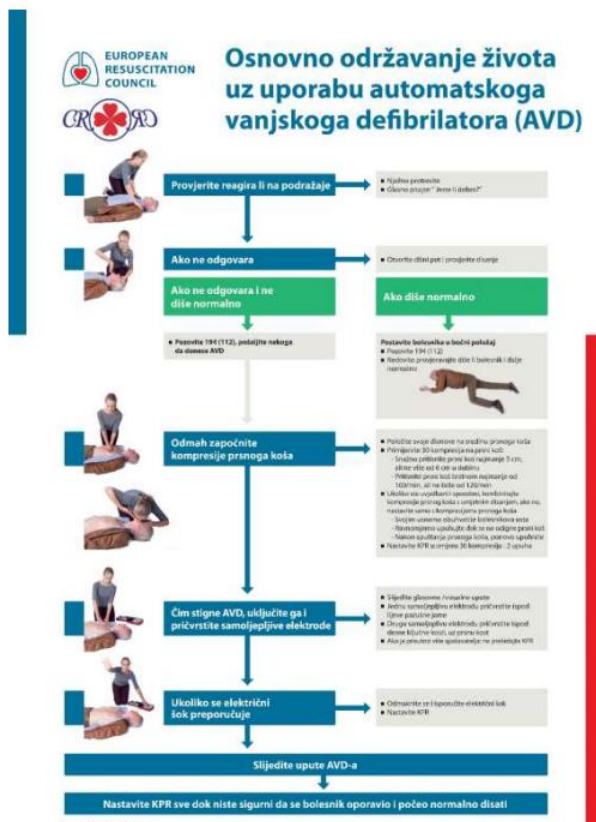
EUROPEAN RESUSCITATION COUNCIL

Osnovno održavanje života uz uporabu automatskoga vanjskoga defibrilatora (AVD)

Provjerite reagira li na podražaje

- Nježno protresite
- Glasno pitajte "Jeste li dobro?"

Ako ne odgovara

- Otvorite dišni put i provjerite disanje

Ako ne odgovara i ne diše normalno

Ako diše normalno

- Pozovite 194 (112), pošaljite nekoga da donese AVD

Postavite bolesnika u bočni položaj
- Pozovite 194 (112)
- Redovito provjeravajte diše li bolesnik i dalje normalno

Odmah započnite kompresije prsnoga koša

- Položite svoje dlanove na sredinu prsnoga koša
- Primijenite 30 kompresija na prsni koš
  - Snažno pritisnite prsni koš najmanje 5 cm, ali ne više od 6 cm u dubinu
  - Pritisnite prsni koš brzinom najmanje od 100/min, ali ne brže od 120/min
- Ukoliko ste uvježbani i sposobni, kombinirajte kompresije prsnog koša s umjetnim disanjem, ako ne, nastavite samo s kompresijama prsnoga koša
  - Svojim usnama obuhvatite bolesnikova usta
  - Ravnomjerno upuhujte dok se ne odigne prsni koš
  - Nakon spuštanja prsnoga koša, ponovo upuhnite
- Nastavite KPR u omjeru 30 kompresija : 2 upuha

Čim stigne AVD, uključite ga i pričvrstite samoljepljive elektrode

- Slijedite glasovne / vizualne upute
- Jednu samoljepljivu elektrodu pričvrstite ispod lijeve pazušne jame
- Drugu samoljepljivu elektrodu pričvrstite ispod desne ključne kosti, uz prsnu kost
- Ako je prisutno više spašavatelja: ne prekidajte KPR

Ukoliko se električni šok preporučuje

- Odmaknite se i isporučite električni šok
- Nastavite KPR

Slijedite upute AVD-a

Nastavite KPR sve dok niste sigurni da se bolesnik oporavio i počeo normalno disati